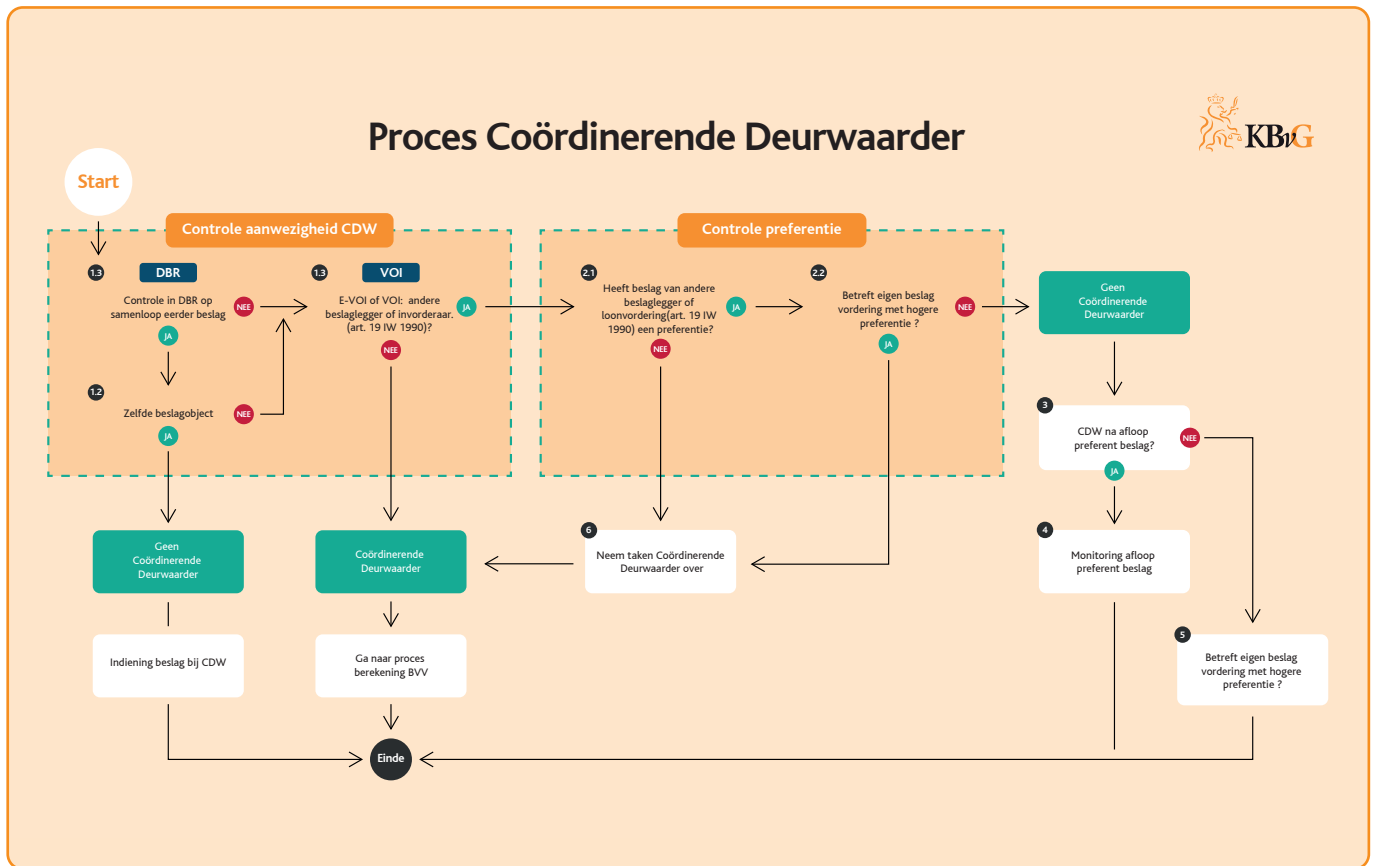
Proces Coördinerende Deurwaarder

KBvG

Start

Controle aanwezigheid CDW

1.3 DBR

Controle in DBR op samenloop eerder beslag

NEE

JA

1.2

Zelfde beslagobject

NEE

JA

1.3 VOI

E-VOI of VOI: andere beslaglegger of invorderaar. (art. 19 IW 1990)?

JA

NEE

Controle preferentie

2.1

Heeft beslag van andere beslaglegger of loonvordering(art. 19 IW 1990) een preferentie?

JA

NEE

2.2

Betreft eigen beslag vordering met hogere preferentie ?

NEE

JA

Geen Coördinerende Deurwaarder

3

CDW na afloop preferent beslag?

NEE

JA

4

Monitoring afloop preferent beslag

5

Betreft eigen beslag vordering met hogere preferentie ?

6

Neem taken Coördinerende Deurwaarder over

Geen Coördinerende Deurwaarder

Indiening beslag bij CDW

Coördinerende Deurwaarder

Ga naar proces berekening BVV

Einde